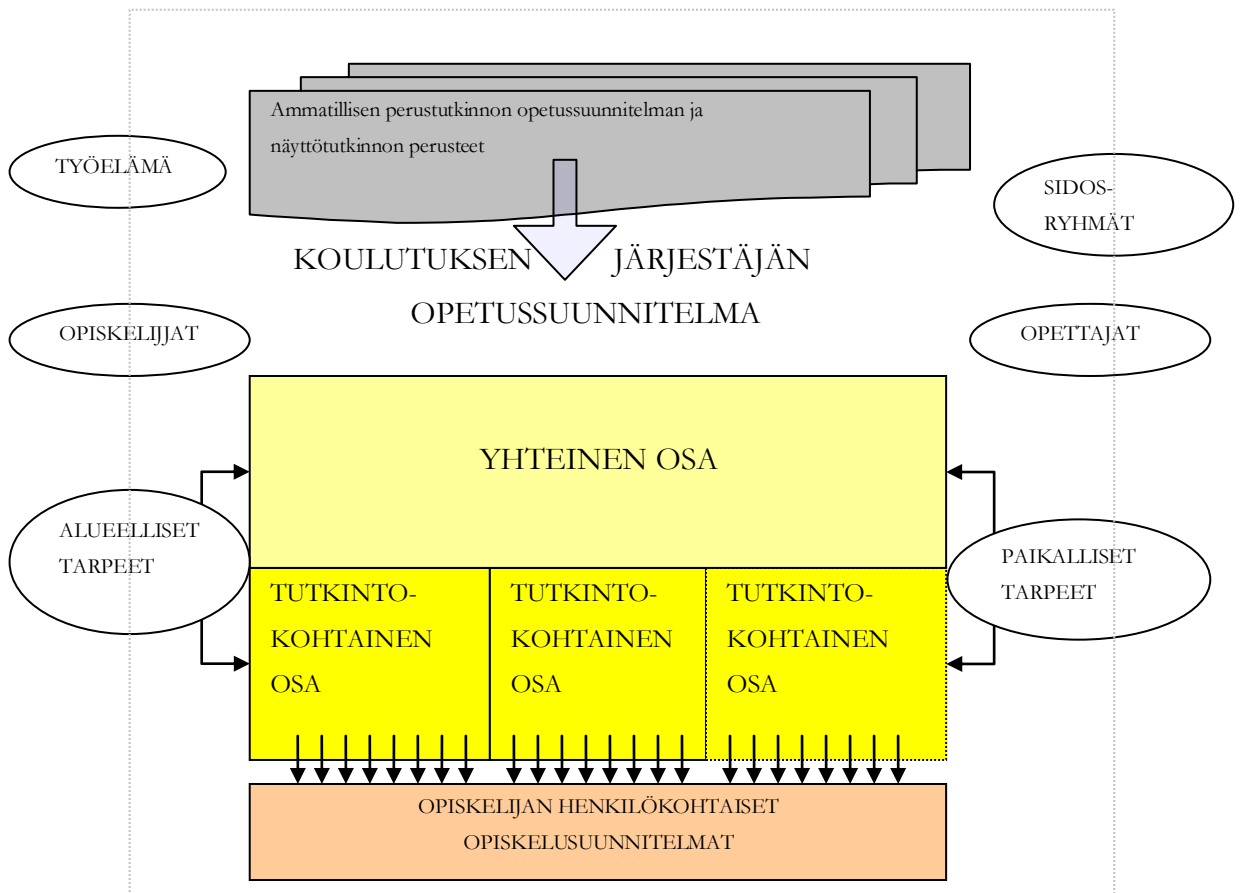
Ammatillisen perustutkinnon opetussuunnitelman ja näyttötutkinnon perusteet

TYÖELÄMÄ

SIDOS-RYHMÄT

KOULUTUKSEN JÄRJESTÄJÄN OPETUSSUUNNITELMA

OPISKELIJAT

OPETTAJAT

YHTEINEN OSA

ALUEELLISET TARPEET

PAIKALLISET TARPEET

TUTKINTOKOHTAINEN OSA

TUTKINTOKOHTAINEN OSA

TUTKINTOKOHTAINEN OSA

OPISKELIJAN HENKILÖKOHTAISET OPISKELUSUUNNITELMAT